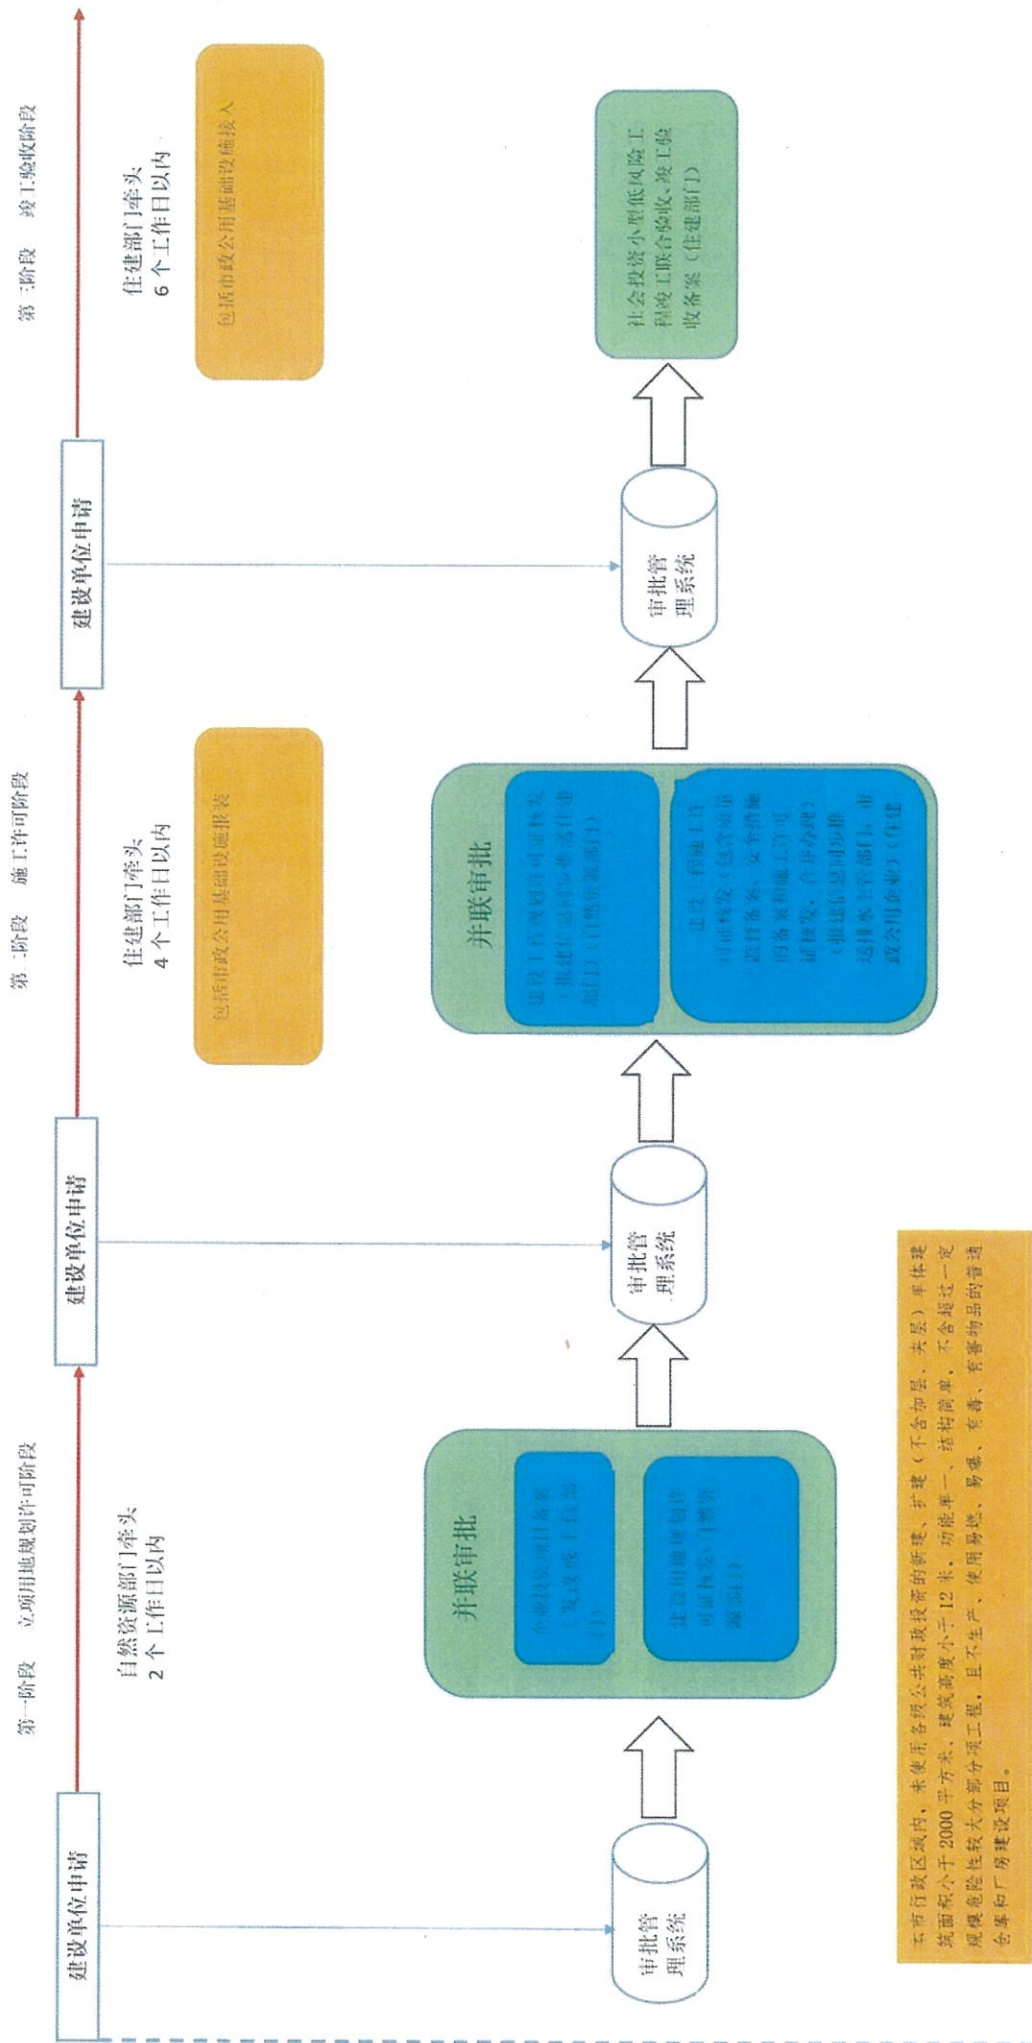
第一阶段　立项用地规划许可阶段

建设单位申请

自然资源部门牵头
2个工作日以内

审批管理系统

并联审批

企业投资项目备案（发改或工信部门）

建设用地规划许可证核发（自然资源部门）

建设单位申请

第二阶段　施工许可阶段

住建部门牵头
4个工作日以内

包括市政公用基础设施报装

审批管理系统

并联审批

建设工程规划许可证核发（含建设工程设计方案审查）（自然资源部门）

建设工程施工许可证核发（包含质量监督备案、安全措施的备案和施工许可证核发，合并办理）（根据信息同步推送排水主管部门、市政公用企业）（住建部门）

建设单位申请

第三阶段　竣工验收阶段

住建部门牵头
6个工作日以内

包括市政公用基础设施接入

审批管理系统

社会投资小型低风险工程竣工联合验收、竣工验收备案（住建部门）

本市行政区域内，未使用各级公共财政投资的新建、扩建（不含加层、夹层）单体建筑面积小于2000平方米，建筑高度小于12米，功能单一、结构简单，不含超过一定规模危险性较大分部分项工程，且不生产、使用易燃、易爆、有毒、有害物品的普通仓库和厂房建设项目。